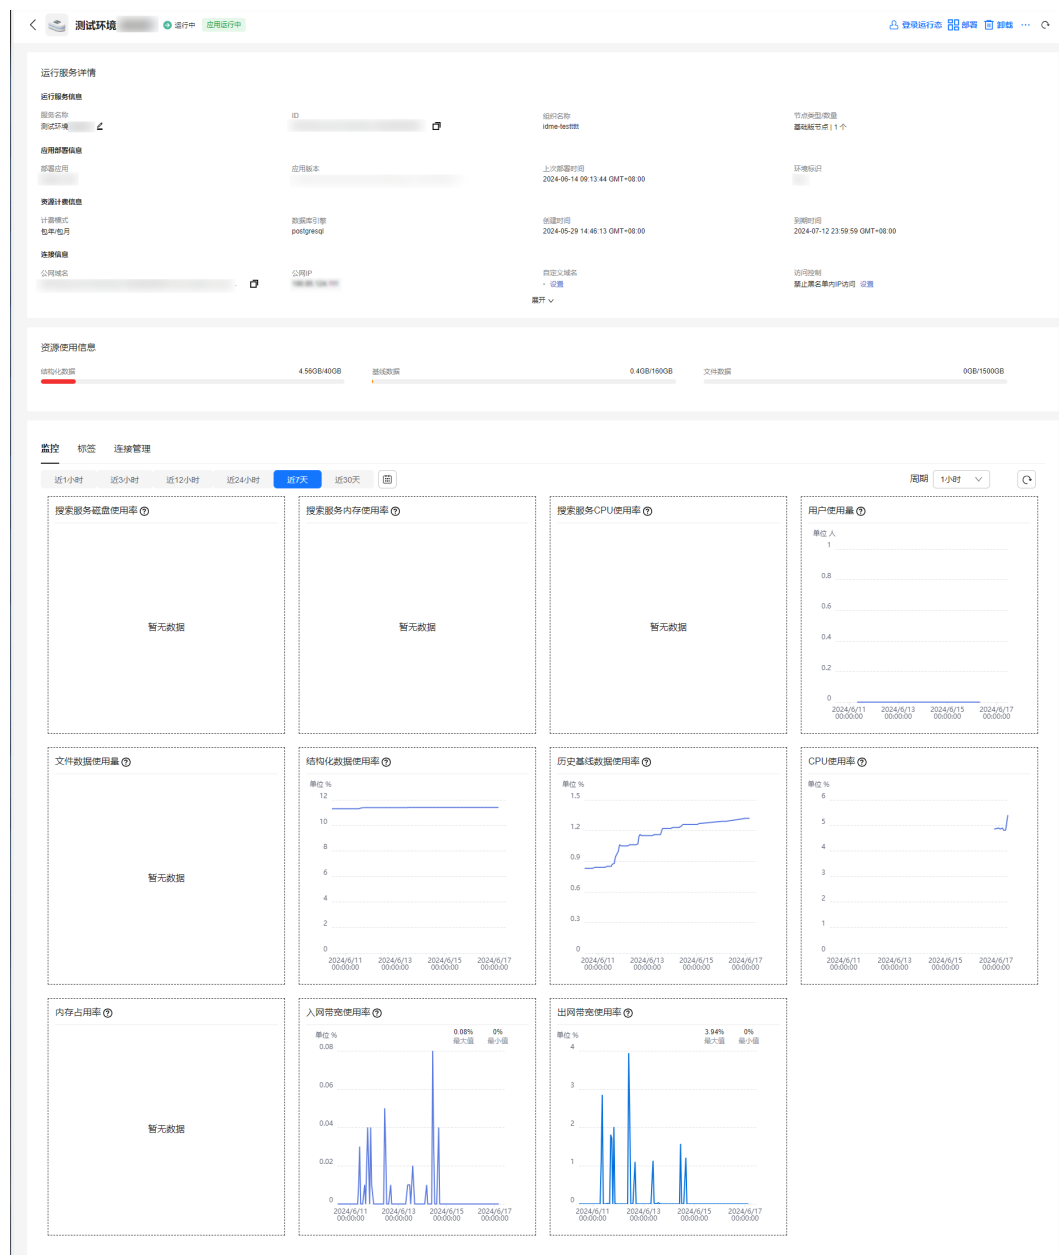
测试环境 运行中 应用运行中

登录运行态 部署 卸载 ···

运行服务详情

运行服务信息

服务名称
测试环境

ID

组织名称
idme-testttt

节点类型/数量
基础版节点 | 1 个

应用部署信息

部署应用

应用版本

上次部署时间
2024-06-14 09:13:44 GMT+08:00

环境标识

资源计费信息

计费模式
包年/包月

数据库引擎
postgresql

创建时间
2024-05-29 14:46:13 GMT+08:00

到期时间
2024-07-12 23:59:59 GMT+08:00

连接信息

公网域名

公网IP

自定义域名
- 设置

访问控制
禁止黑名单内IP访问 设置

展开

资源使用信息

结构化数据 4.56GB/40GB

基线数据 0.4GB/160GB

文件数据 0GB/1500GB

监控 标签 连接管理

近1小时 近3小时 近12小时 近24小时 近7天 近30天

周期 1小时

搜索服务磁盘使用率

暂无数据

搜索服务内存使用率

暂无数据

搜索服务CPU使用率

暂无数据

用户使用量
单位 人
1
0.8
0.6
0.4
0.2
0
2024/6/11 00:00:00 2024/6/13 00:00:00 2024/6/15 00:00:00 2024/6/17 00:00:00

文件数据使用量

暂无数据

结构化数据使用率
单位 %
12
10
8
6
4
2
0
2024/6/11 00:00:00 2024/6/13 00:00:00 2024/6/15 00:00:00 2024/6/17 00:00:00

历史基线数据使用率
单位 %
1.5
1.2
0.9
0.6
0.3
0
2024/6/11 00:00:00 2024/6/13 00:00:00 2024/6/15 00:00:00 2024/6/17 00:00:00

CPU使用率
单位 %
6
5
4
3
2
1
0
2024/6/11 00:00:00 2024/6/13 00:00:00 2024/6/15 00:00:00 2024/6/17 00:00:00

内存占用率

暂无数据

入网带宽使用率
单位 %
0.08% 最大值 0% 最小值
0.08
0.06
0.04
0.02
0
2024/6/11 00:00:00 2024/6/13 00:00:00 2024/6/15 00:00:00 2024/6/17 00:00:00

出网带宽使用率
单位 %
3.94% 最大值 0% 最小值
4
3
2
1
0
2024/6/11 00:00:00 2024/6/13 00:00:00 2024/6/15 00:00:00 2024/6/17 00:00:00